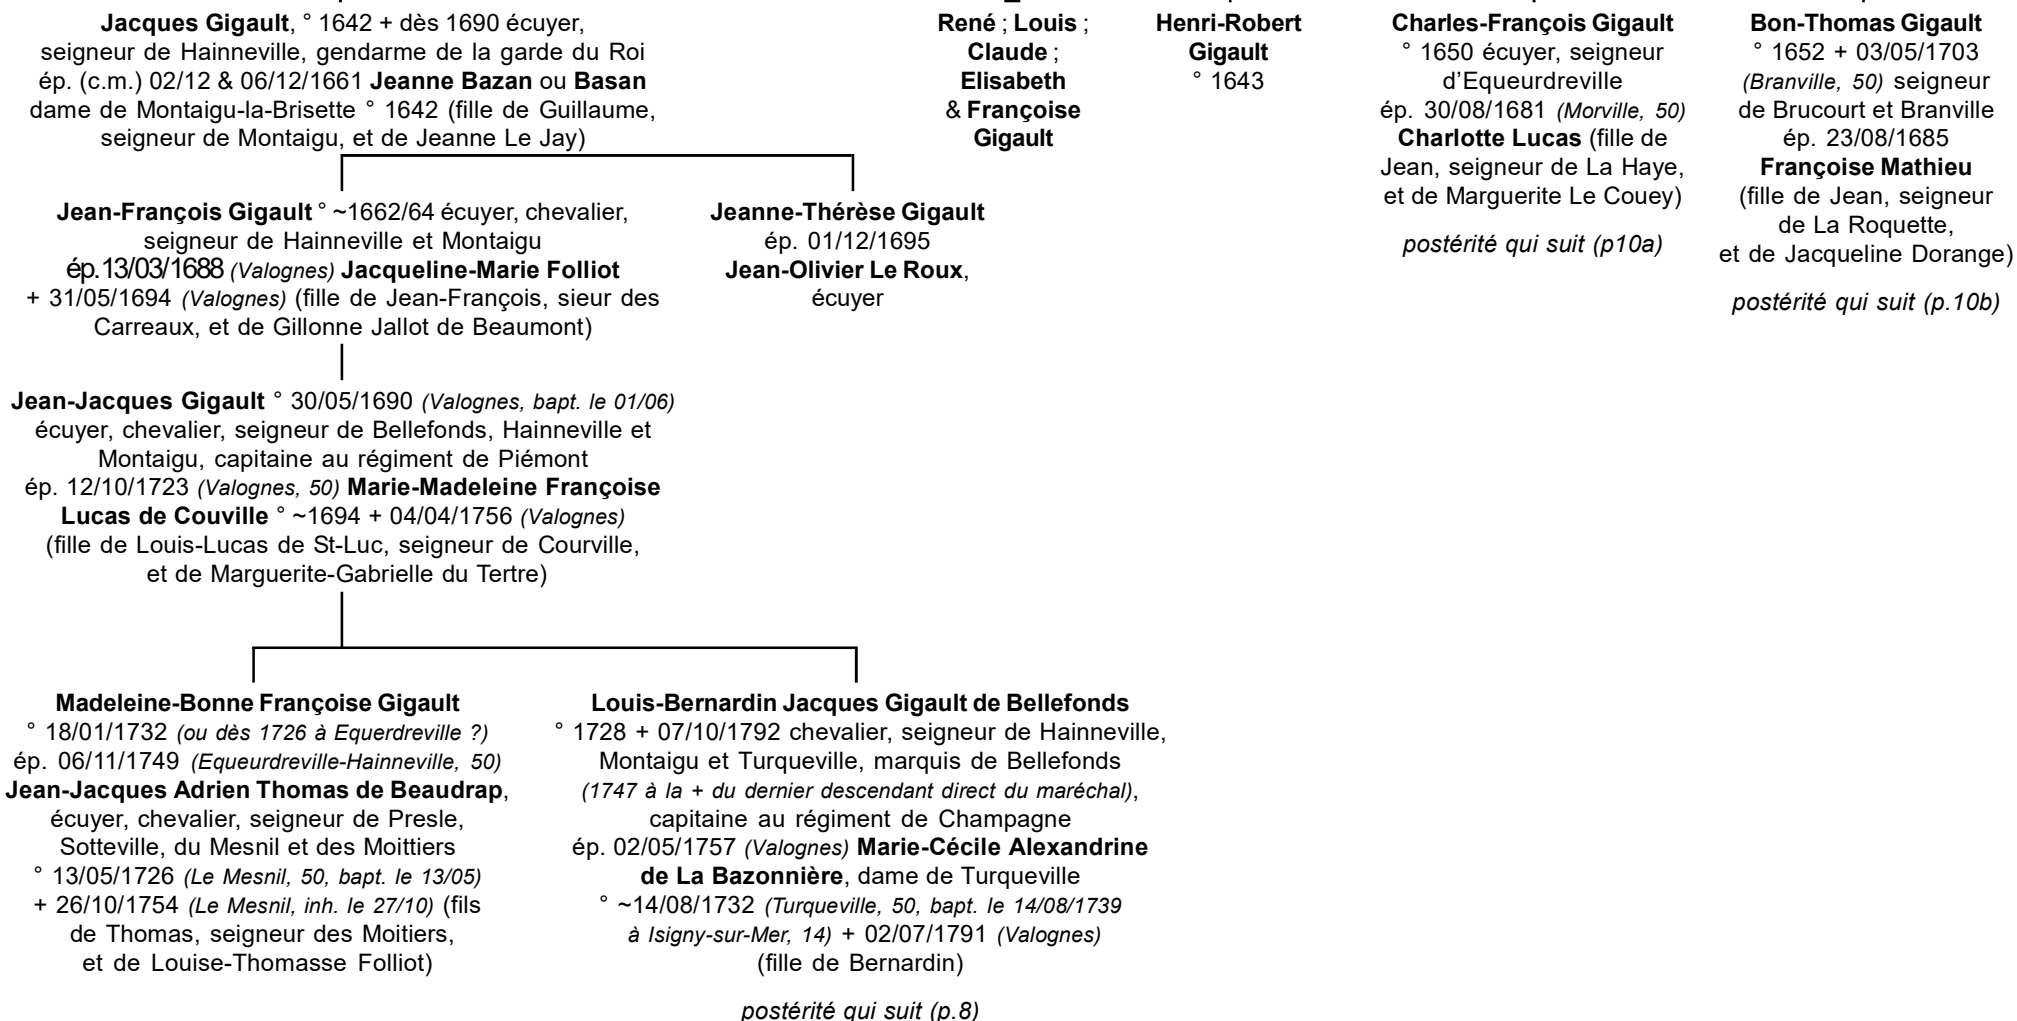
Jacques Gigault, ° 1642 + dès 1690 écuyer, seigneur de Hainneville, gendarme de la garde du Roi ép. (c.m.) 02/12 & 06/12/1661 Jeanne Bazan ou Basan dame de Montaigu-la-Brisette ° 1642 (fille de Guillaume, seigneur de Montaigu, et de Jeanne Le Jay)

René ; Louis ; Claude ; Elisabeth & Françoise Gigault

Henri-Robert Gigault ° 1643

Charles-François Gigault ° 1650 écuyer, seigneur d'Equeurdreville ép. 30/08/1681 (Morville, 50) Charlotte Lucas (fille de Jean, seigneur de La Haye, et de Marguerite Le Couey)

postérité qui suit (p10a)

Bon-Thomas Gigault ° 1652 + 03/05/1703 (Branville, 50) seigneur de Brucourt et Branville ép. 23/08/1685 Françoise Mathieu (fille de Jean, seigneur de La Roquette, et de Jacqueline Dorange)

postérité qui suit (p.10b)

Jean-François Gigault ° ~1662/64 écuyer, chevalier, seigneur de Hainneville et Montaigu ép. 13/03/1688 (Valognes) Jacqueline-Marie Folliot + 31/05/1694 (Valognes) (fille de Jean-François, sieur des Carreaux, et de Gillonne Jallot de Beaumont)

Jeanne-Thérèse Gigault ép. 01/12/1695 Jean-Olivier Le Roux, écuyer

Jean-Jacques Gigault ° 30/05/1690 (Valognes, bapt. le 01/06) écuyer, chevalier, seigneur de Bellefonds, Hainneville et Montaigu, capitaine au régiment de Piémont ép. 12/10/1723 (Valognes, 50) Marie-Madeleine Françoise Lucas de Couville ° ~1694 + 04/04/1756 (Valognes) (fille de Louis-Lucas de St-Luc, seigneur de Courville, et de Marguerite-Gabrielle du Tertre)

Madeleine-Bonne Françoise Gigault ° 18/01/1732 (ou dès 1726 à Equerdreville ?) ép. 06/11/1749 (Equeurdreville-Hainneville, 50) Jean-Jacques Adrien Thomas de Beaudrap, écuyer, chevalier, seigneur de Presle, Sotteville, du Mesnil et des Moittiers ° 13/05/1726 (Le Mesnil, 50, bapt. le 13/05) + 26/10/1754 (Le Mesnil, inh. le 27/10) (fils de Thomas, seigneur des Moitiers, et de Louise-Thomasse Folliot)

Louis-Bernardin Jacques Gigault de Bellefonds ° 1728 + 07/10/1792 chevalier, seigneur de Hainneville, Montaigu et Turqueville, marquis de Bellefonds (1747 à la + du dernier descendant direct du maréchal), capitaine au régiment de Champagne ép. 02/05/1757 (Valognes) Marie-Cécile Alexandrine de La Bazonnière, dame de Turqueville ° ~14/08/1732 (Turqueville, 50, bapt. le 14/08/1739 à Isigny-sur-Mer, 14) + 02/07/1791 (Valognes) (fille de Bernardin)

postérité qui suit (p.8)